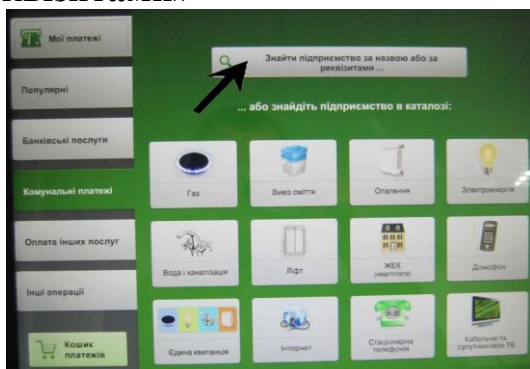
Мої платежі

Популярні

Банківські послуги

Комунальні платежі

Оплата інших послуг

Інші операції

Кошик платежів

Знайти підприємство за назвою або за реквізитами ...

... або знайдіть підприємство в каталозі:

Газ

Вивіз сміття

Опалення

Електроенергія

Вода і каналізація

Ліфт

ЖЕК (квартплата)

Домофон

Єдина квитанція

Інтернет

Стаціонарна телефонія

Кабельне та супутникове ТБ